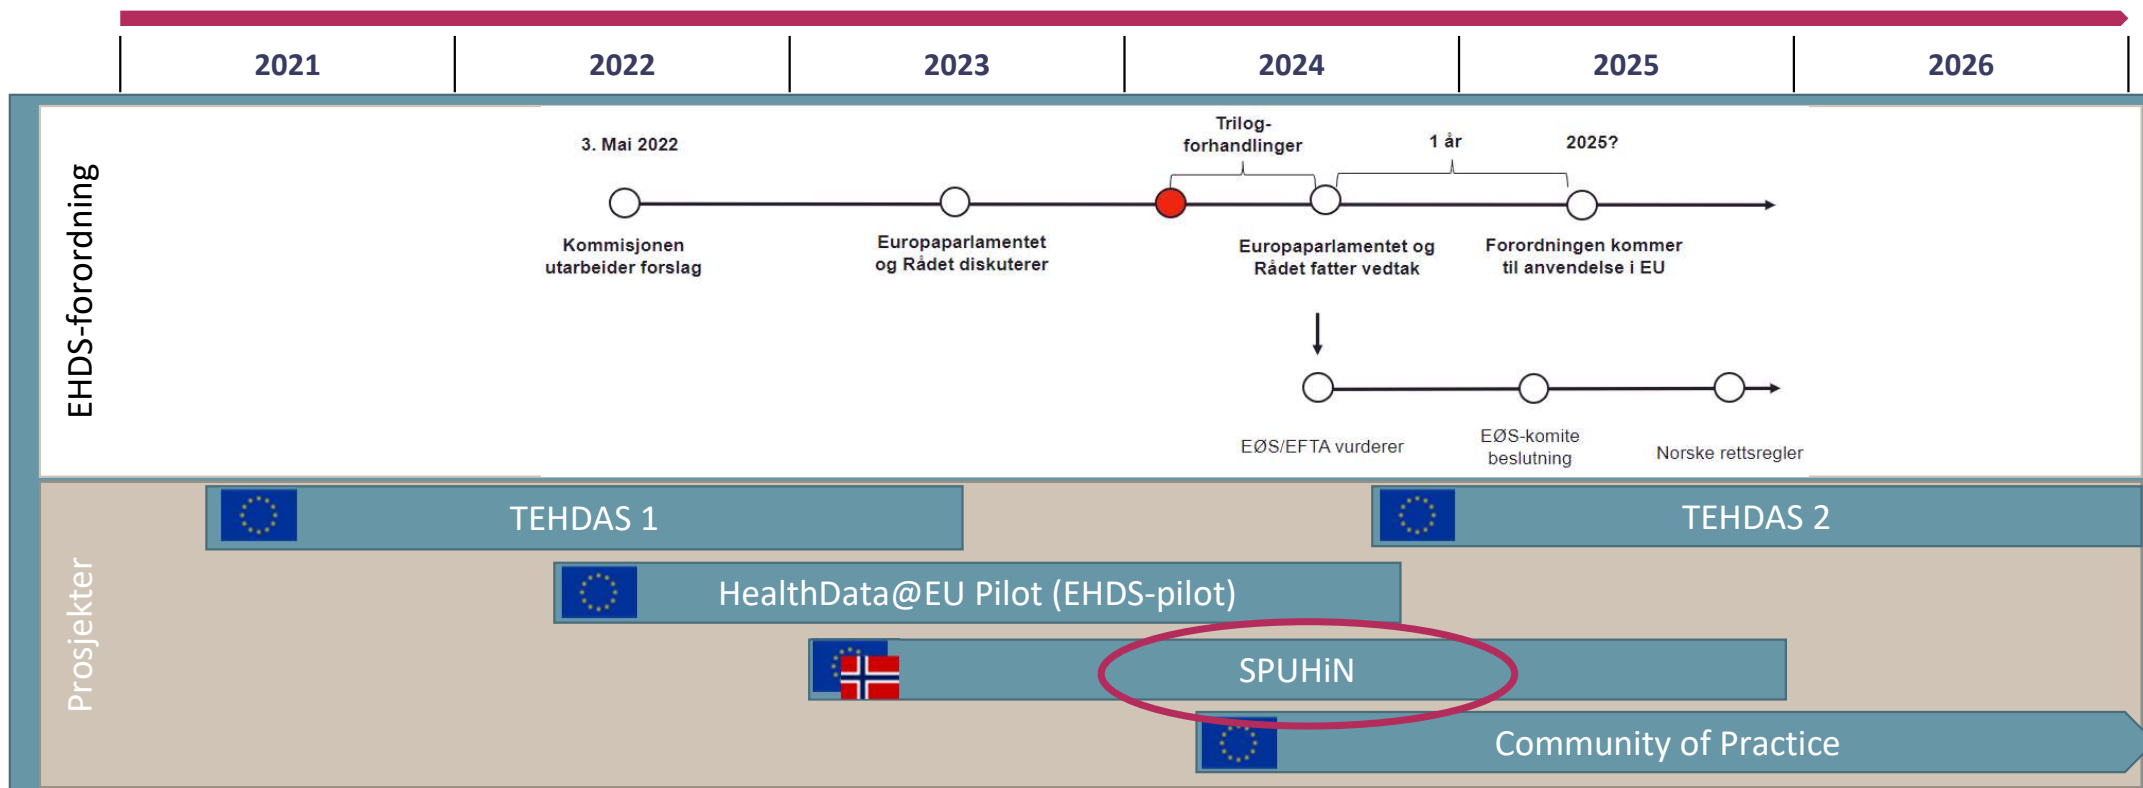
2021
2022
2023
2024
2025
2026

EHDS-forordning

3. Mai 2022
Trilog-forhandlinger
1 år
2025?

Kommisjonen utarbeider forslag
Europaparlamentet og Rådet diskuterer
Europaparlamentet og Rådet fatter vedtak
Forordningen kommer til anvendelse i EU

EØS/EFTA vurderer
EØS-komite beslutning
Norske rettsregler

Prosjekter

TEHDAS 1
TEHDAS 2
HealthData@EU Pilot (EHDS-pilot)
SPUHiN
Community of Practice